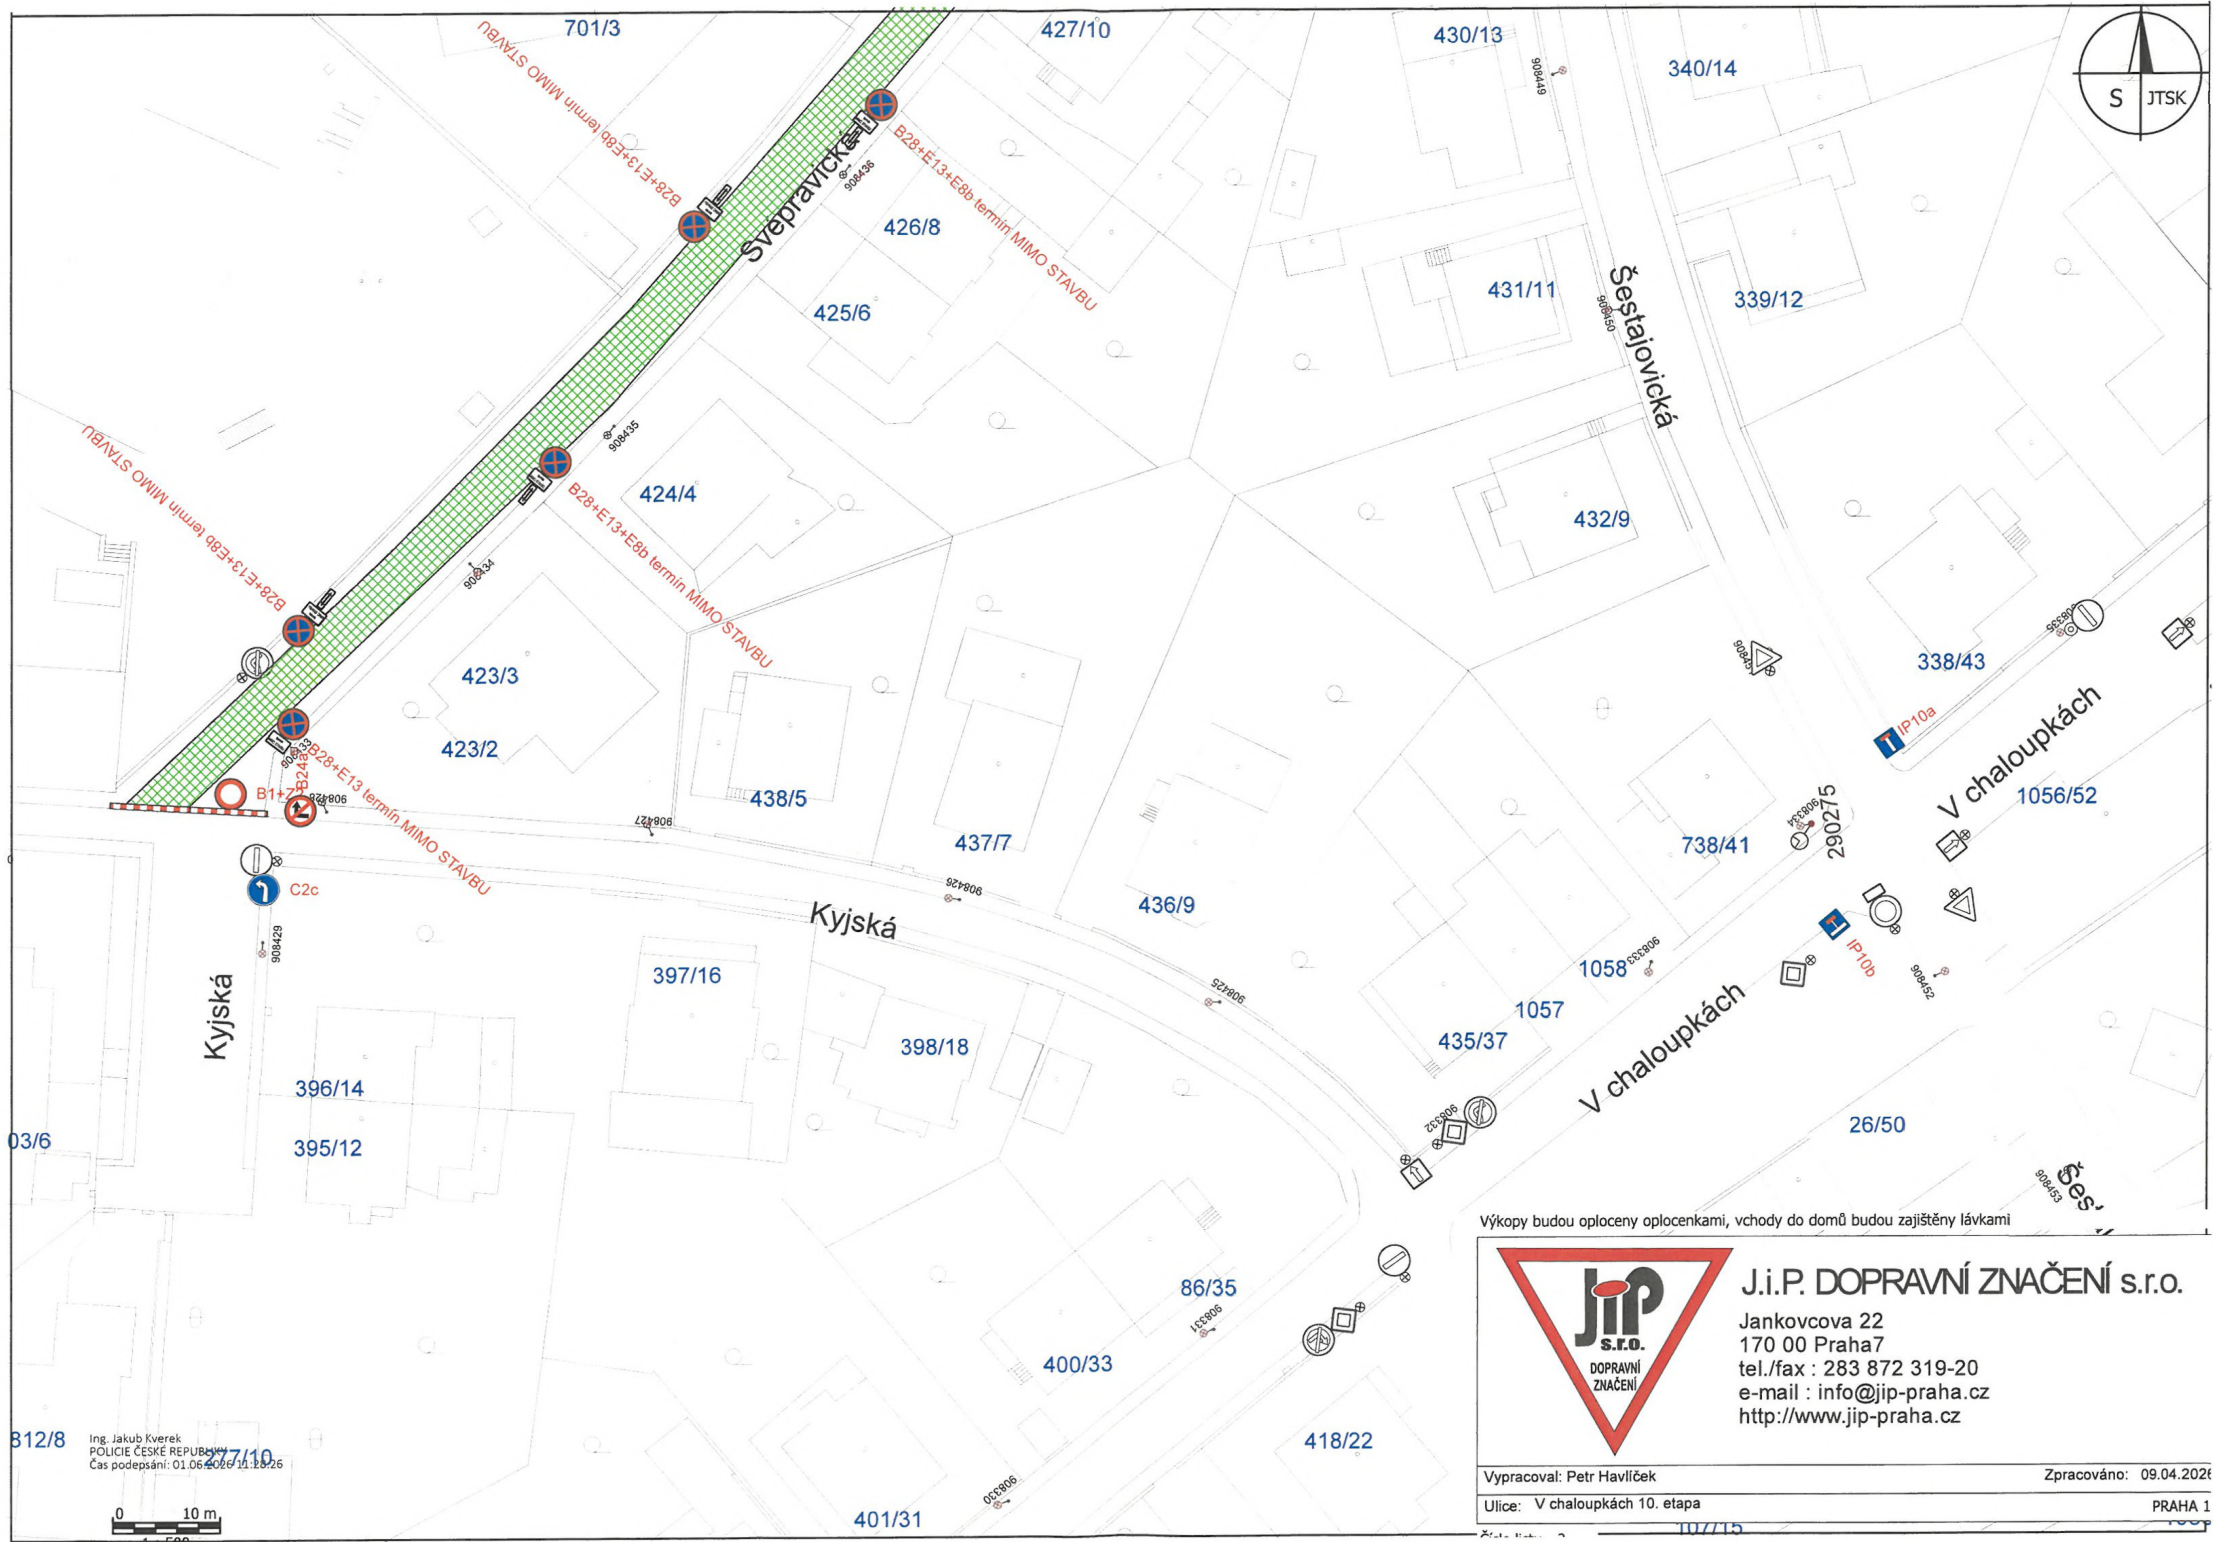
701/3
427/10
430/13
340/14
S JTSK
B28+E13+E8b termín MIMO STAVBU
908449
Švepravická
908436
B28+E13+E8b termín MIMO STAVBU
426/8
431/11
Šestajovická
339/12
425/6
908450
B28+E13+E8b termín MIMO STAVBU
908435
424/4
B28+E13+E8b termín MIMO STAVBU
432/9
908434
B28+E13+E8b termín MIMO STAVBU
423/3
338/43
IP10a
V chaloupkách
423/2
908433
B24a
B28+E13 termín MIMO STAVBU
B1+Z2
908428
908427
438/5
437/7
738/41
290275
1056/52
C2c
908426
Kyjská
436/9
IP10b
908429
Kyjská
397/16
1058
908333
908452
908425
1057
398/18
435/37
V chaloupkách
396/14
03/6
395/12
908332
26/50
908453
Šes
Výkopy budou oploceny oplocenkami, vchody do domů budou zajištěny lávkami
86/35
908331
J.i.P. DOPRAVNÍ ZNAČENÍ s.r.o.
JIP s.r.o. DOPRAVNÍ ZNAČENÍ
Jankovcova 22
170 00 Praha7
tel./fax : 283 872 319-20
e-mail : info@jip-praha.cz
http://www.jip-praha.cz
400/33
418/22
812/8
Ing. Jakub Kverek
POLICIE ČESKÉ REPUBLIKY
Čas podepsání: 01.06.2026 11:28:26
377/10
908330
Vypracoval: Petr Havlíček
Zpracováno: 09.04.2026
Ulice: V chaloupkách 10. etapa
PRAHA 1
0
10 m
401/31
107/15
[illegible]